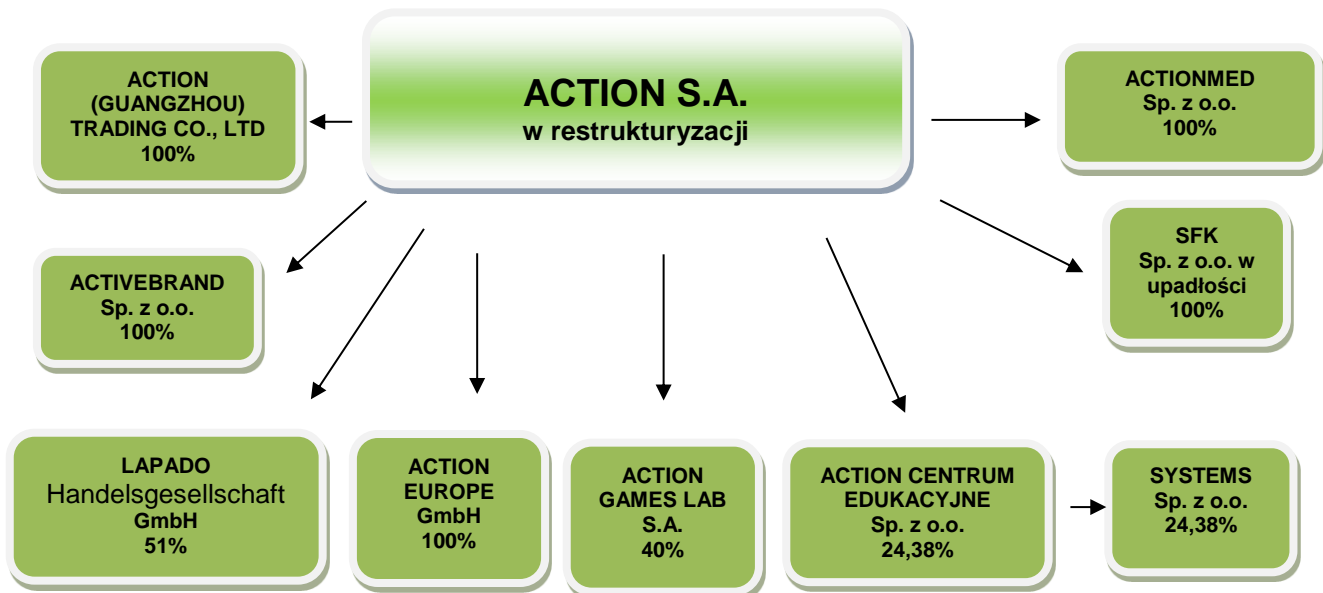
ACTION S.A.
w restrukturyzacji

ACTION (GUANGZHOU) TRADING CO., LTD
100%

ACTIONMED
Sp. z o.o.
100%

ACTIVEBRAND
Sp. z o.o.
100%

SFK
Sp. z o.o. w upadłości
100%

LAPADO
Handelsgesellschaft
GmbH
51%

ACTION EUROPE
GmbH
100%

ACTION GAMES LAB
S.A.
40%

ACTION CENTRUM EDUKACYJNE
Sp. z o.o.
24,38%

SYSTEMS
Sp. z o.o.
24,38%